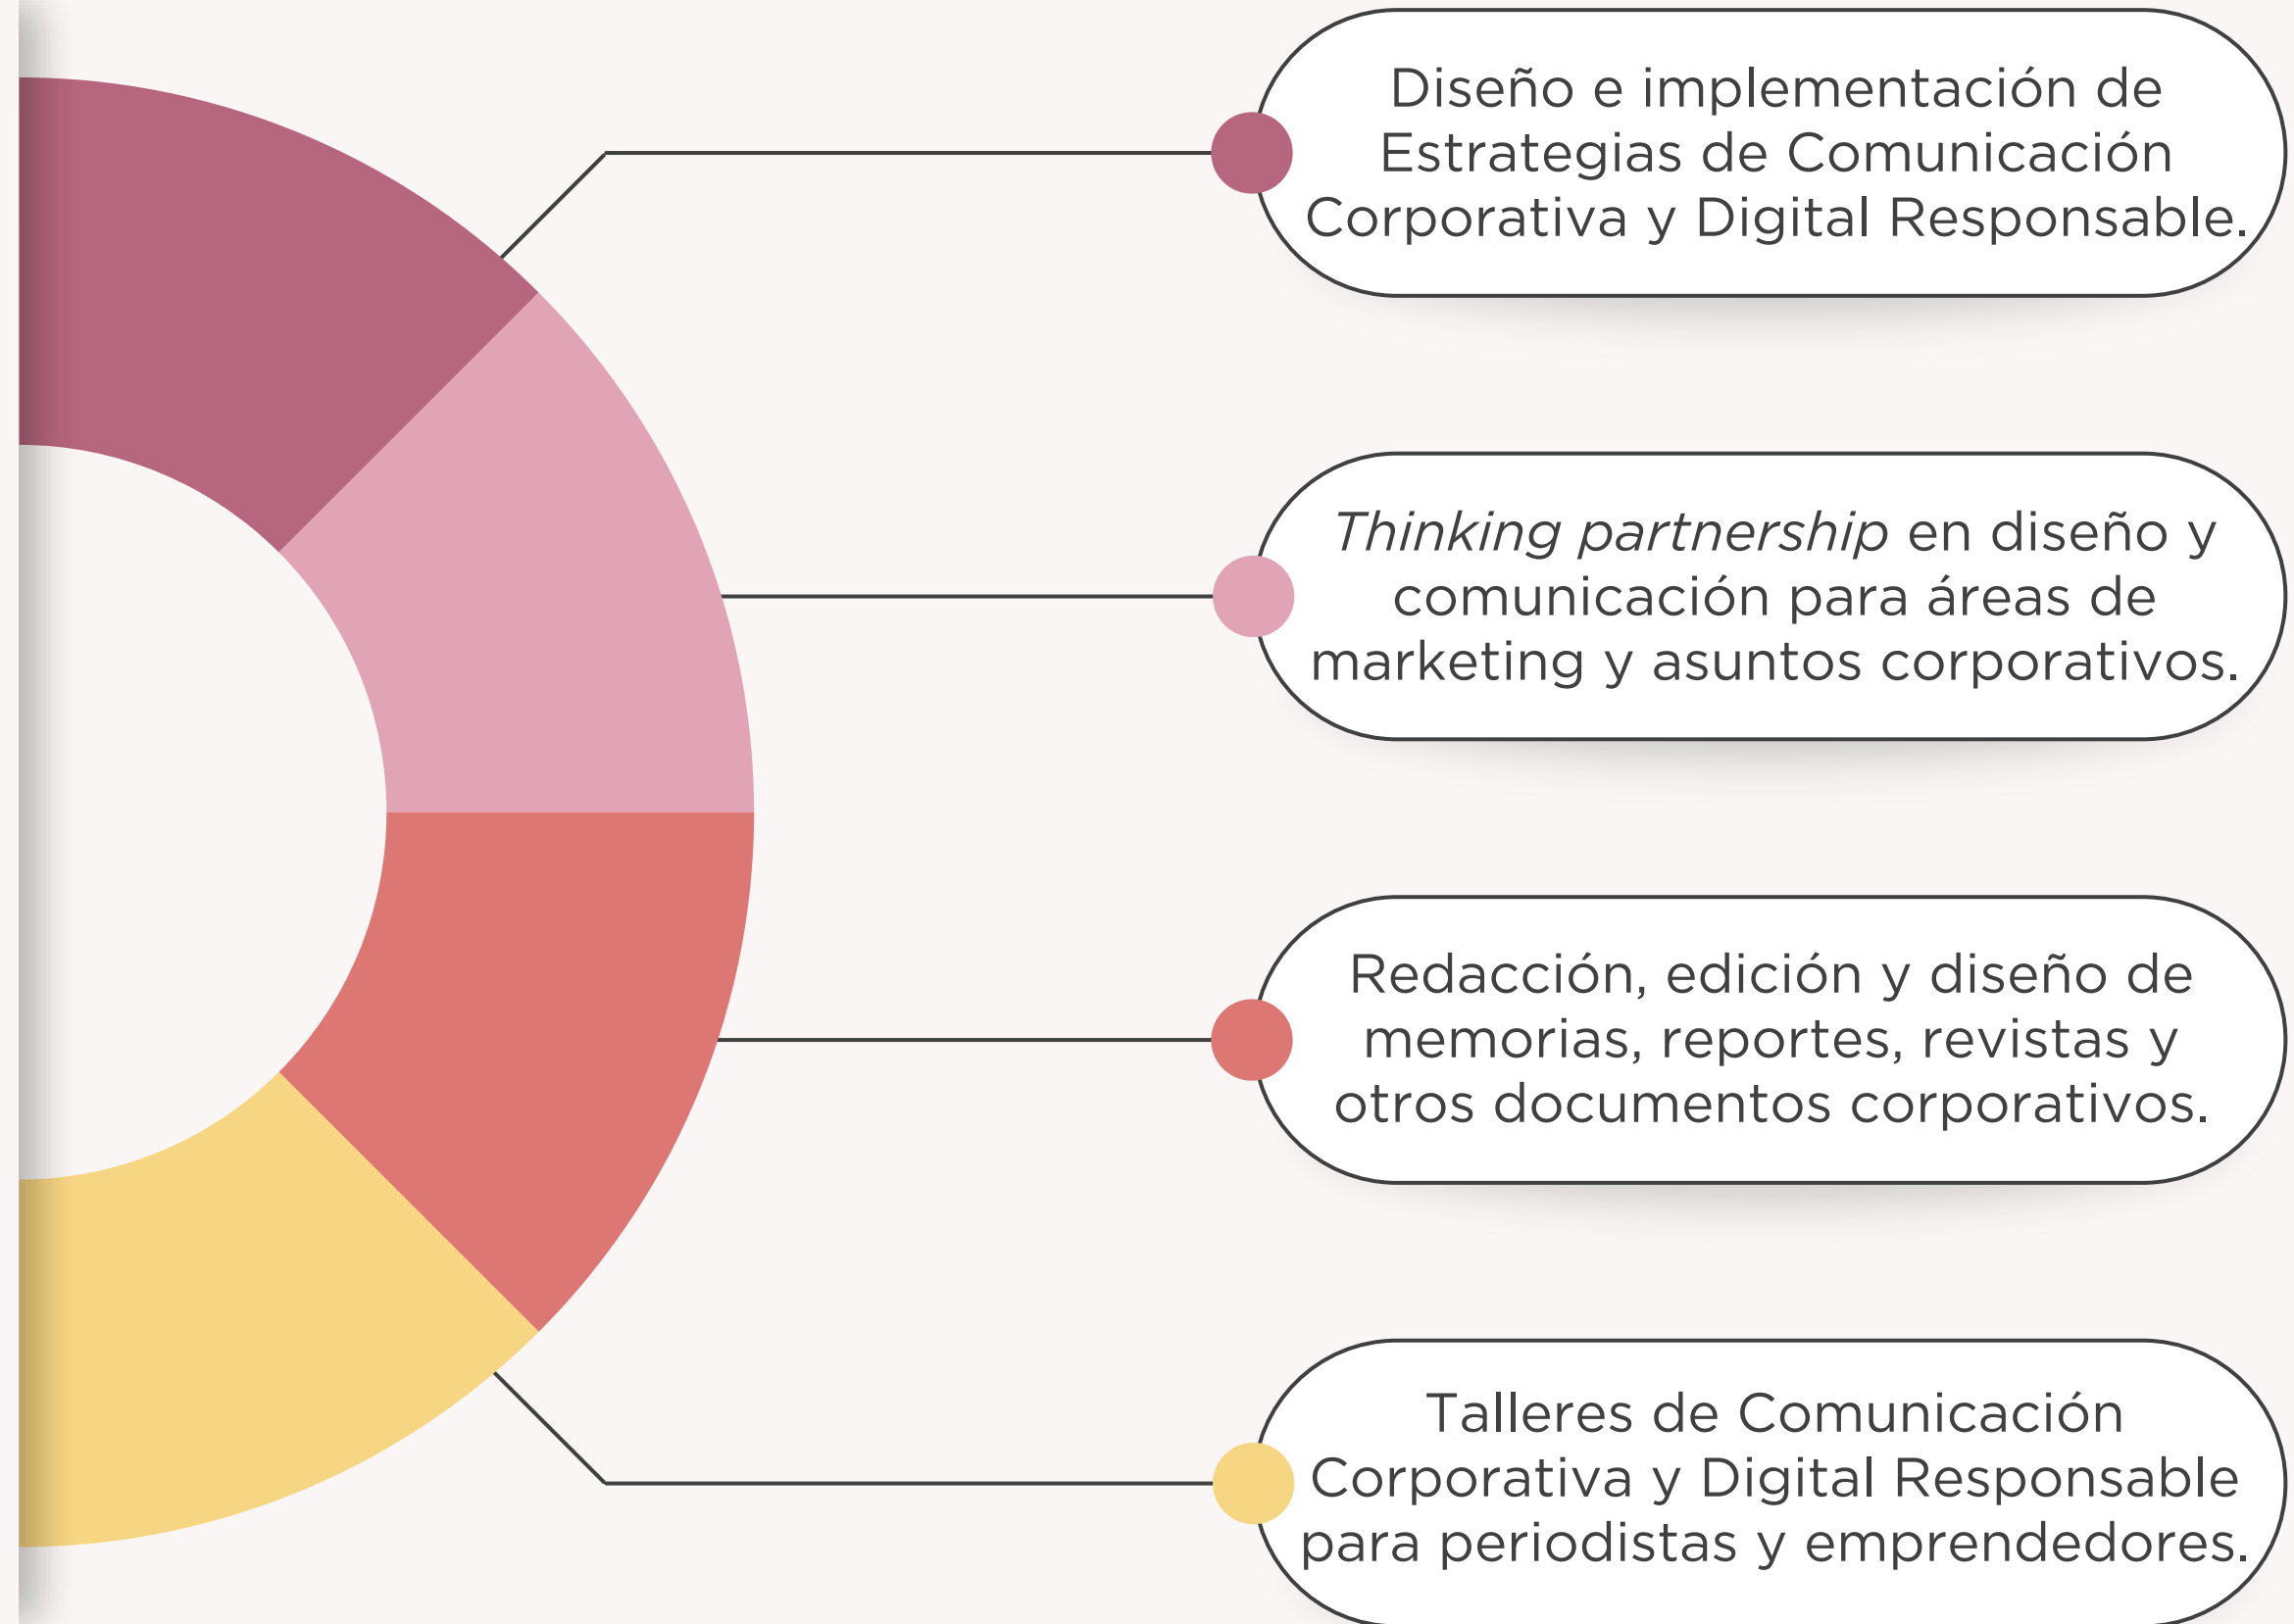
Diseño e implementación de Estrategias de Comunicación Corporativa y Digital Responsable.

Thinking partnership en diseño y comunicación para áreas de marketing y asuntos corporativos.

Redacción, edición y diseño de memorias, reportes, revistas y otros documentos corporativos.

Talleres de Comunicación Corporativa y Digital Responsable para periodistas y emprendedores.